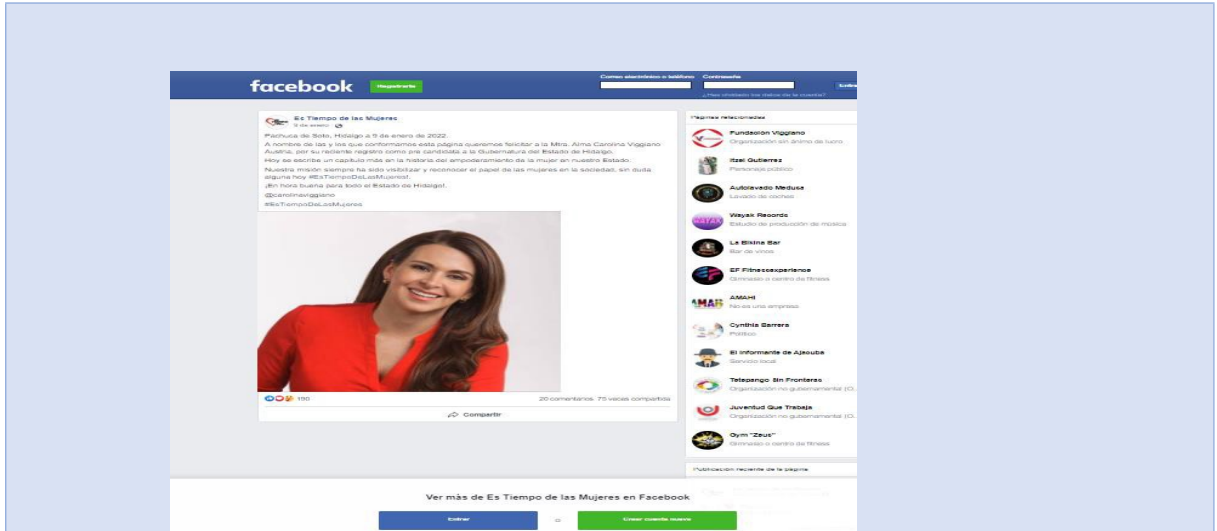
facebook Registrarte

Correo electrónico o teléfono Contraseña

Entrar

¿Has olvidado los datos de la cuenta?

Es Tiempo de las Mujeres
9 de enero ·

Pachuca de Soto, Hidalgo a 9 de enero de 2022.
A nombre de las y los que conformamos esta página queremos felicitar a la Mtra. Alma Carolina Viggiano Austria, por su reciente registro como pre candidata a la Gubernatura del Estado de Hidalgo.
Hoy se escribe un capítulo más en la historia del empoderamiento de la mujer en nuestro Estado.
Nuestra misión siempre ha sido visibilizar y reconocer el papel de las mujeres en la sociedad, sin duda alguna hoy #EsTiempoDeLasMujeres!.
¡En hora buena para todo el Estado de Hidalgo!.
@carolinaviggiano
#EsTiempoDeLasMujeres

190 20 comentarios 75 veces compartido

Compartir

Páginas relacionadas

Fundacion Viggiano
Organización sin ánimo de lucro

Itzel Gutierrez
Personaje público

Autolavado Medusa
Lavado de coches

Wayak Records
Estudio de producción de música

La Bikina Bar
Bar de vinos

EF Fitnessexperience
Gimnasio o centro de fitness

AMAHI
No es una empresa

Cynthia Barrera
Político

El Informante de Ajacuba
Servicio local

Telepango Sin Fronteras
Organización no gubernamental (O...

Juventud Que Trabaja
Organización no gubernamental (O...

Gym "Zeus"
Gimnasio o centro de fitness

Publicación reciente de la página

Ver más de Es Tiempo de las Mujeres en Facebook

Entrar

o

Crear cuenta nueva